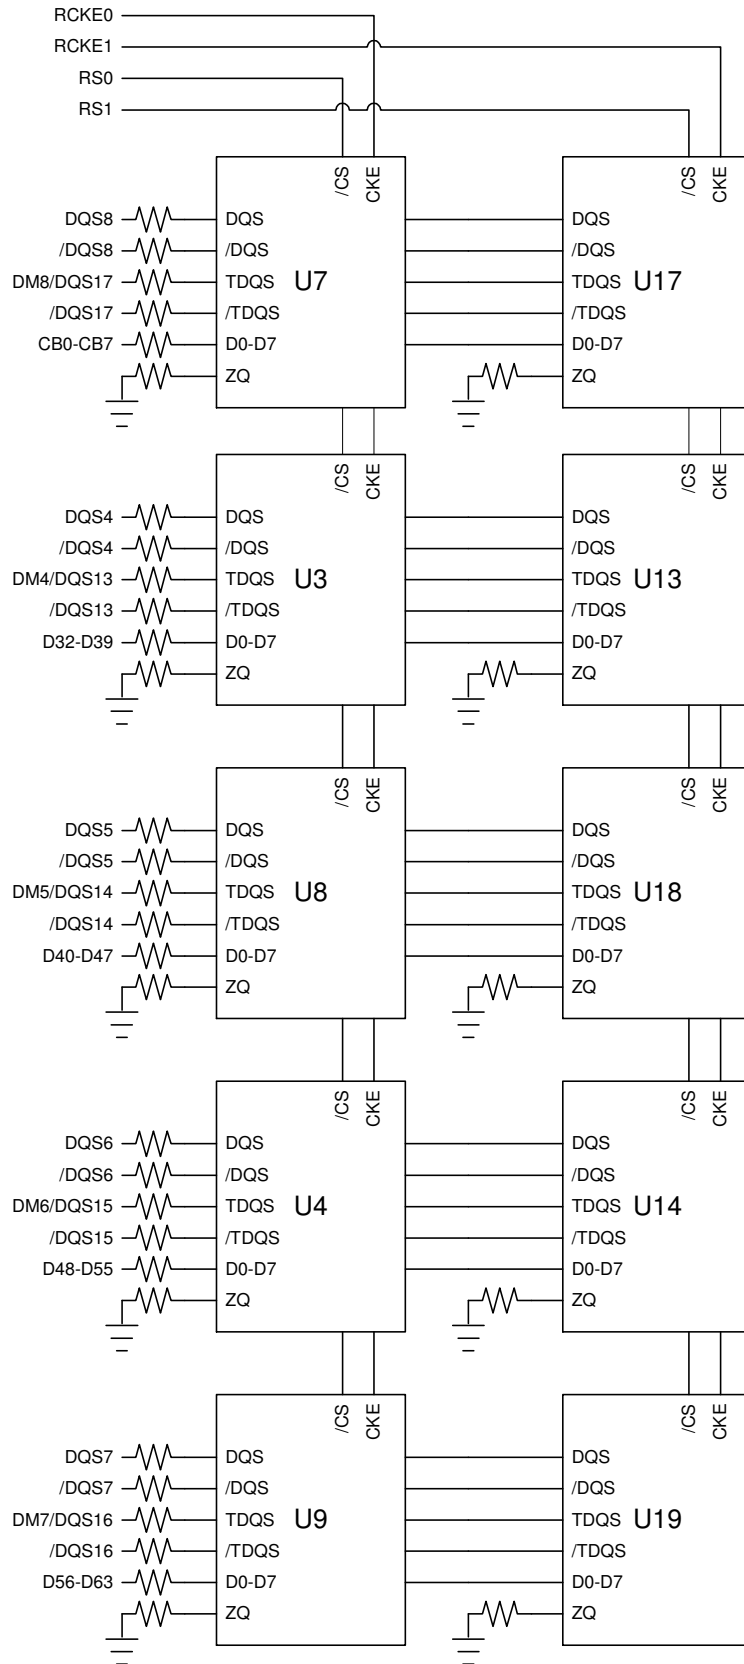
RCKE0
RCKE1
RS0
RS1

/CS CKE
DQS8 DQS
/DQS8 /DQS
DM8/DQS17 TDQS U7
/DQS17 /TDQS
CB0-CB7 D0-D7
ZQ

/CS CKE
DQS
/DQS
TDQS U17
/TDQS
D0-D7
ZQ

/CS CKE
DQS4 DQS
/DQS4 /DQS
DM4/DQS13 TDQS U3
/DQS13 /TDQS
D32-D39 D0-D7
ZQ

/CS CKE
DQS
/DQS
TDQS U13
/TDQS
D0-D7
ZQ

/CS CKE
DQS5 DQS
/DQS5 /DQS
DM5/DQS14 TDQS U8
/DQS14 /TDQS
D40-D47 D0-D7
ZQ

/CS CKE
DQS
/DQS
TDQS U18
/TDQS
D0-D7
ZQ

/CS CKE
DQS6 DQS
/DQS6 /DQS
DM6/DQS15 TDQS U4
/DQS15 /TDQS
D48-D55 D0-D7
ZQ

/CS CKE
DQS
/DQS
TDQS U14
/TDQS
D0-D7
ZQ

/CS CKE
DQS7 DQS
/DQS7 /DQS
DM7/DQS16 TDQS U9
/DQS16 /TDQS
D56-D63 D0-D7
ZQ

/CS CKE
DQS
/DQS
TDQS U19
/TDQS
D0-D7
ZQ